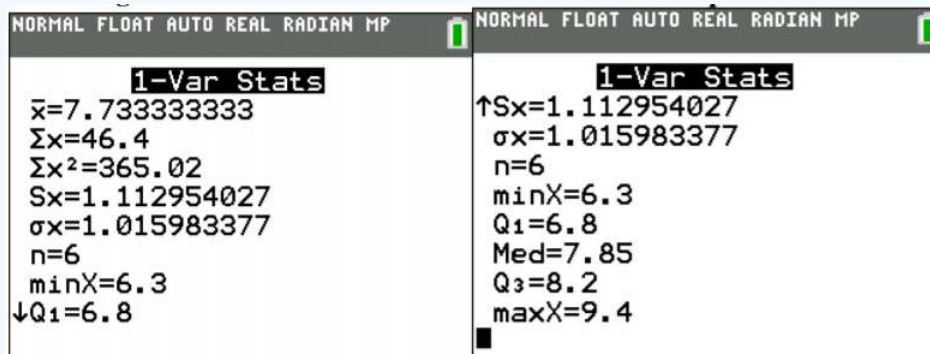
NORMAL FLOAT AUTO REAL RADIAN MP

1-Var Stats
$\bar{x}$=7.733333333
Σx=46.4
Σx²=365.02
Sx=1.112954027
σx=1.015983377
n=6
minX=6.3
↓Q₁=6.8

NORMAL FLOAT AUTO REAL RADIAN MP

1-Var Stats
↑Sx=1.112954027
σx=1.015983377
n=6
minX=6.3
Q₁=6.8
Med=7.85
Q₃=8.2
maxX=9.4